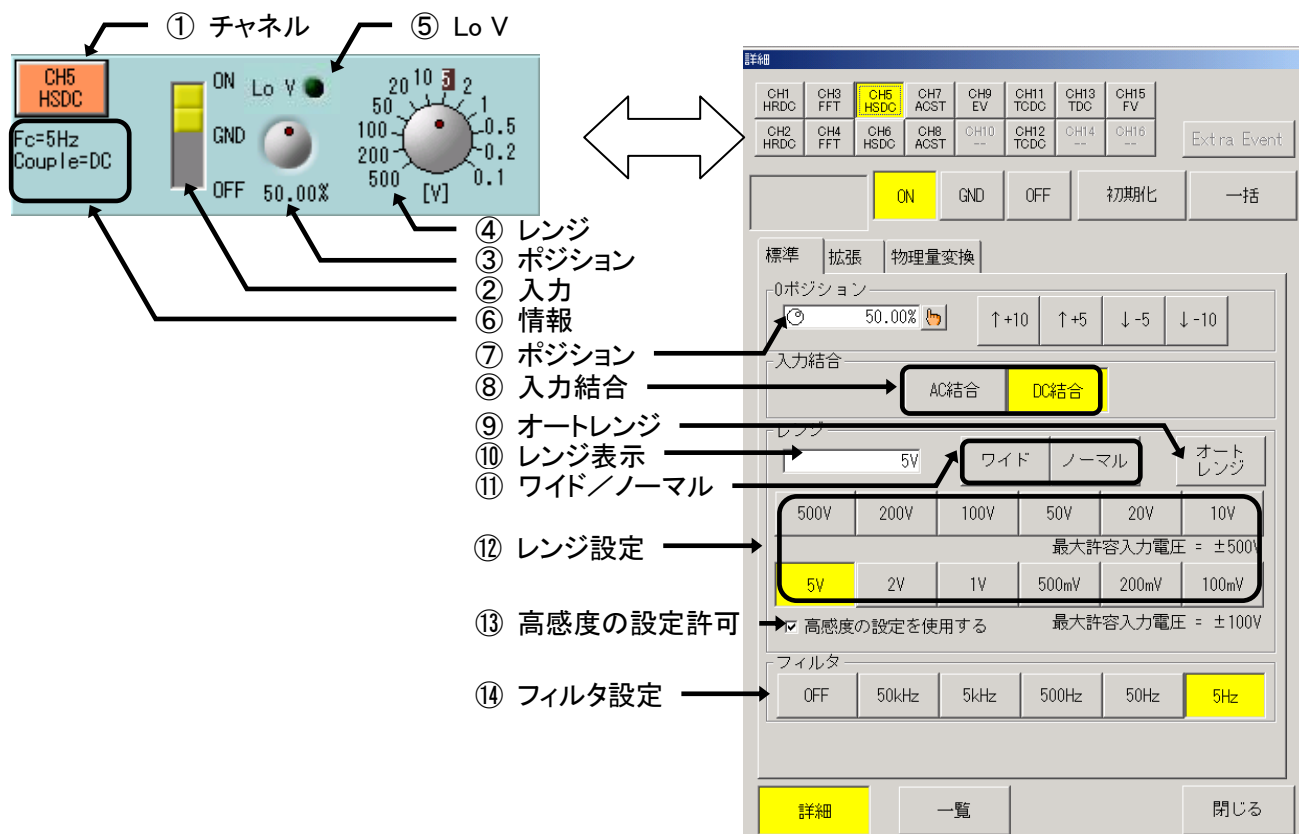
① チャネル
⑤ Lo V

CH5 HSDC

Fc=5Hz
Couple=DC

ON
GND
OFF

Lo V

50.00%

20 10 5 2
50 1
100 0.5
200 0.2
500 0.1
[V]

④ レンジ
③ ポジション
② 入力
⑥ 情報
⑦ ポジション
⑧ 入力結合
⑨ オートレンジ
⑩ レンジ表示
⑪ ワイド／ノーマル
⑫ レンジ設定
⑬ 高感度の設定許可
⑭ フィルタ設定

詳細

| CH1 HRDC | CH3 FFT | CH5 HSDC | CH7 ACST | CH9 EV | CH11 TCDC | CH13 TDC | CH15 FV |
|---|---|---|---|---|---|---|---|
| CH2 HRDC | CH4 FFT | CH6 HSDC | CH8 ACST | CH10 -- | CH12 TCDC | CH14 -- | CH16 -- |

Extra Event

ON GND OFF 初期化 一括

標準 拡張 物理量変換

0ポジション
50.00%
↑+10 ↑+5 ↓-5 ↓-10

入力結合
AC結合 DC結合

レンジ
5V
ワイド ノーマル
オート レンジ

| 500V | 200V | 100V | 50V | 20V | 10V |
|---|---|---|---|---|---|

最大許容入力電圧 = ±500V

| 5V | 2V | 1V | 500mV | 200mV | 100mV |
|---|---|---|---|---|---|

高感度の設定を使用する
最大許容入力電圧 = ±100V

フィルタ
OFF 50kHz 5kHz 500Hz 50Hz 5Hz

詳細 一覧 閉じる